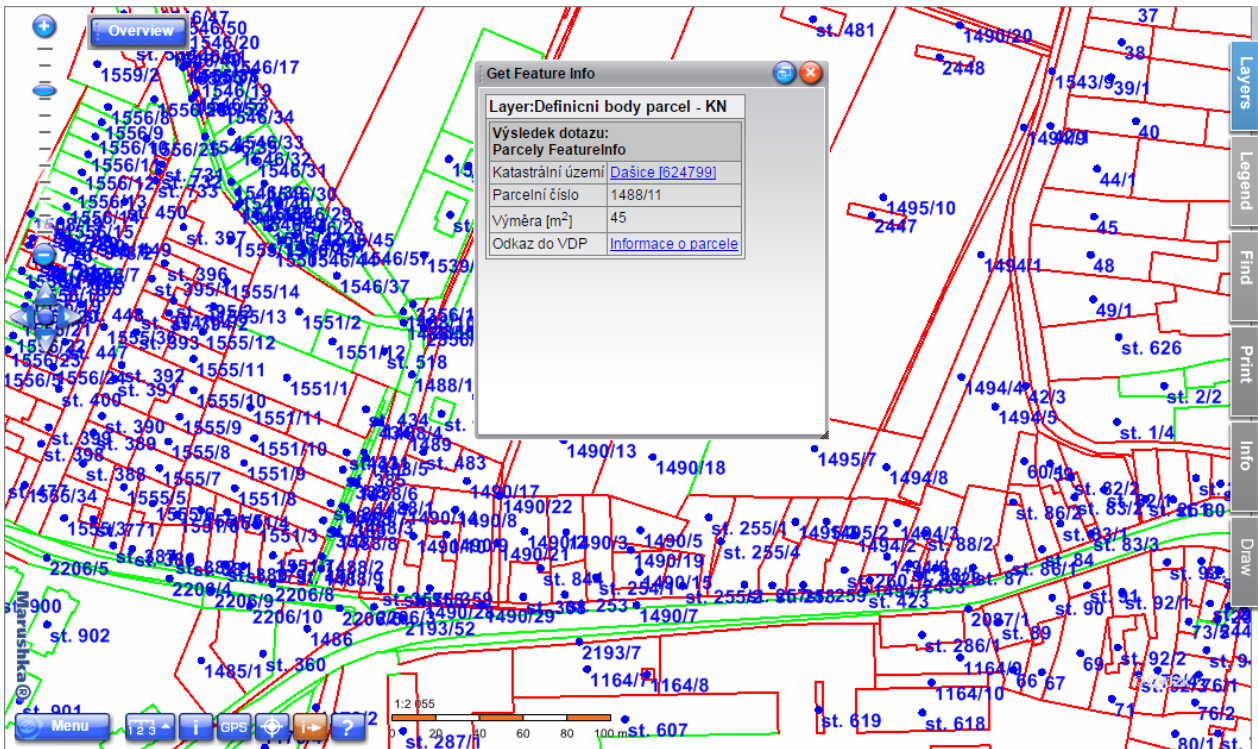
Overview

Get Feature Info

Layer:Definicni body parcel - KN

| Výsledek dotazu: Parcely FeatureInfo | |
|---|---|
| Katastrální území | Dašice [624799] |
| Parcelní číslo | 1488/11 |
| Výměra [m$^2$] | 45 |
| Odkaz do VDP | Informace o parcele |

Layers
Legend
Find
Print
Info
Draw

st. 481
1490/20
37
38
2448
1543/9
39/1
40
44/1
1495/10
2447
45
1494/1
48
49/1
st. 626
1494/4
42/3
1494/5
st. 2/2
st. 1/4
1495/7
1494/8
1490/13
1490/18
1490/17
1490/22
st. 255/4
st. 255/4
1490/5
1490/19
1490/15
1490/7
1490/29
2193/52
2193/7
1164/7
1164/8
1164/9
1164/10
66
67
69
71
76/2
80/1
st. 92/1
st. 92/2
st. 90
st. 89
2087/1
st. 286/1
st. 423
st. 619
st. 618
st. 607
st. 287/1
st. 86/1
st. 86/2
st. 83/2
st. 83/3
st. 88/2
st. 87
st. 84
st. 253
st. 84
1559/2
1556/8
1556/9
1556/12
1556/13
1556/15
1556/16
st. 450
st. 397
st. 396
st. 395/1
1555/14
1555/13
1555/12
1555/11
1555/10
1555/9
1555/8
1555/7
1555/5
st. 393
st. 392
st. 391
st. 390
st. 389
st. 388
st. 400
st. 399
st. 398
1556/34
st. 447
st. 448
1551/2
1551/12
1551/1
1551/11
1551/10
1551/9
1551/8
1551/3
1546/37
1546/57
1546/45
1546/17
1546/19
1546/34
1546/33
1546/32
1546/31
1546/30
1546/29
1546/28
1546/20
1546/50
1539
st. 518
1488/1
st. 483
1489
st. 434
1490/8
1490/9
1490/21
1490/3
2206/5
2206/4
2206/9
2206/8
2206/10
2206/3
st. 900
st. 902
st. 901
1486
1485/1
st. 360
st. 733
st. 731
st. 447
Marushka®
1:2 055
0
20
40
60
80
100 m
Menu
GPS
?